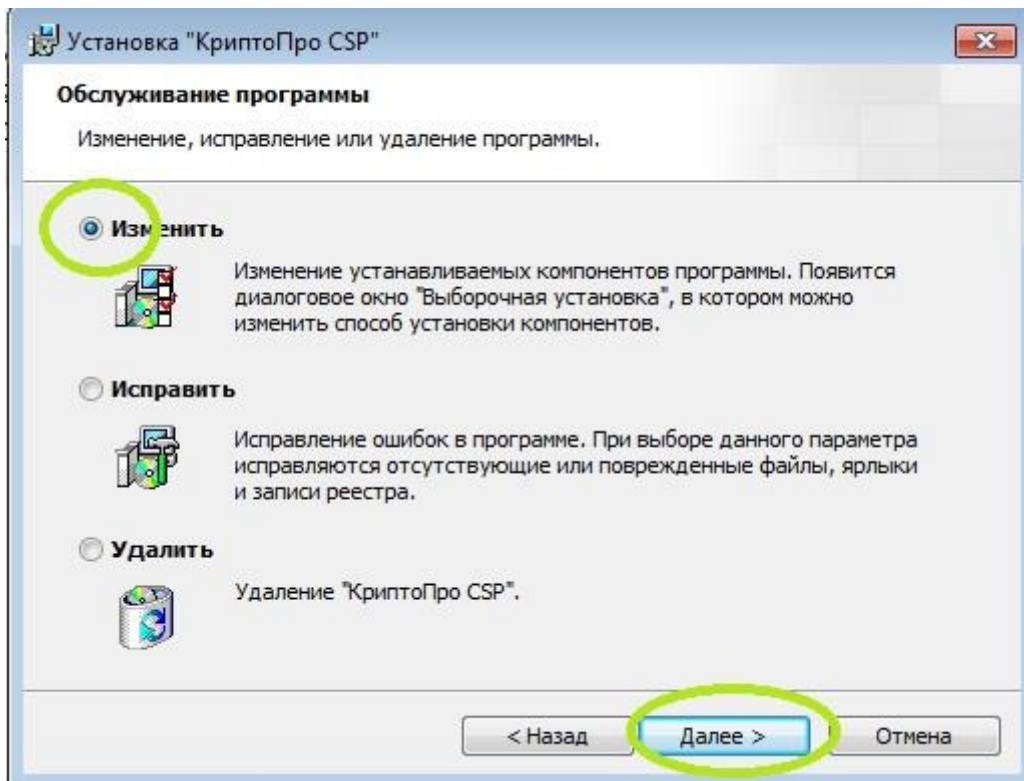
Установка "КриптоПро CSP"

Обслуживание программы

Изменение, исправление или удаление программы.

Изменить

Изменение устанавливаемых компонентов программы. Появится диалоговое окно "Выборочная установка", в котором можно изменить способ установки компонентов.

Исправить

Исправление ошибок в программе. При выборе данного параметра исправляются отсутствующие или поврежденные файлы, ярлыки и записи реестра.

Удалить

Удаление "КриптоПро CSP".

< Назад Далее > Отмена